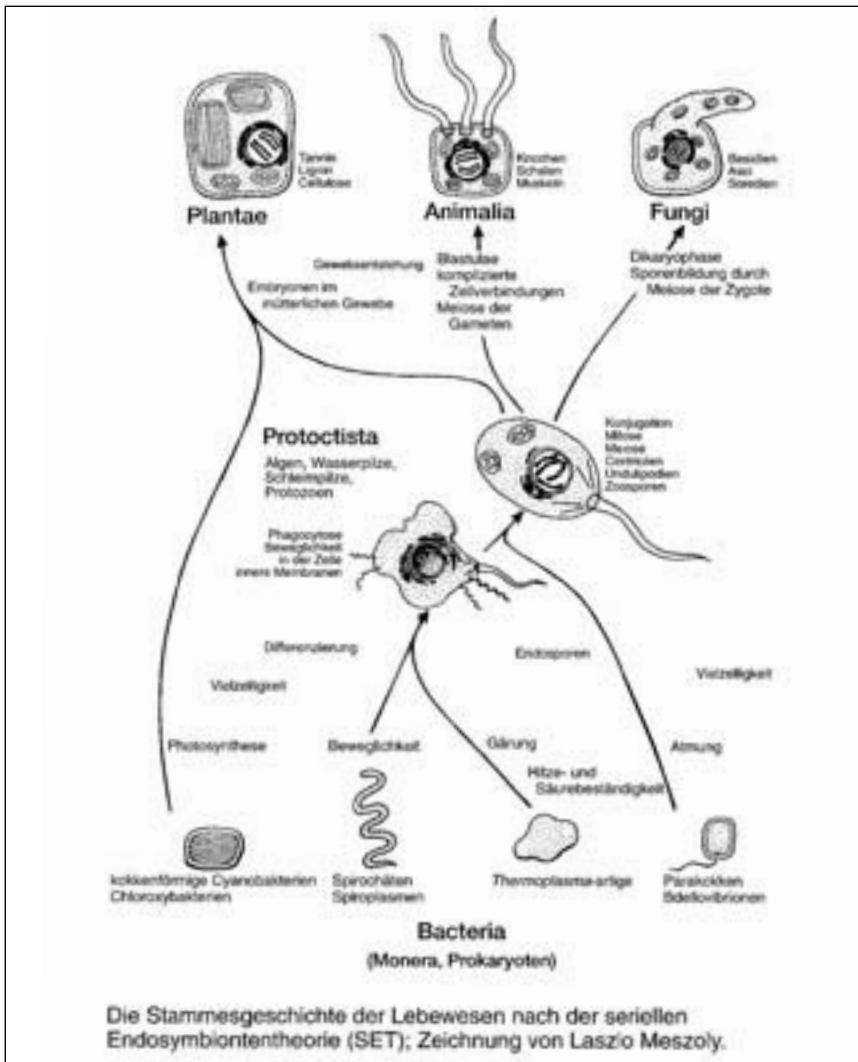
Tannin
Lignin
Cellulose

Plantae

Knochen
Schalen
Muskeln

Animalia

Basidien
Asci
Soredien

Fungi

Gewebeentstehung

Embryonen im mütterlichen Gewebe

Blastulae
komplizierte Zellverbindungen
Meiose der Gameten

Dikaryophase
Sporenbildung durch Meiose der Zygote

Protoctista
Algen, Wasserpilze, Schleimpilze, Protozoen

Konjugation
Mitose
Meiose
Centriolen
Undulipodien
Zoosporen

Phagocytose
Beweglichkeit in der Zelle
innere Membranen

Differenzierung

Vielzelligkeit

Endosporen

Vielzelligkeit

Photosynthese

Beweglichkeit

Gärung

Hitze- und Säurebeständigkeit

Atmung

kokkenförmige Cyanobakterien
Chloroxybakterien

Spirochäten
Spiroplasmen

Thermoplasma-artige

Parakokken
Bdellovibrionen

Bacteria
(Monera, Prokaryoten)

Die Stammesgeschichte der Lebewesen nach der seriellen Endosymbiontentheorie (SET); Zeichnung von Laszlo Meszoly.